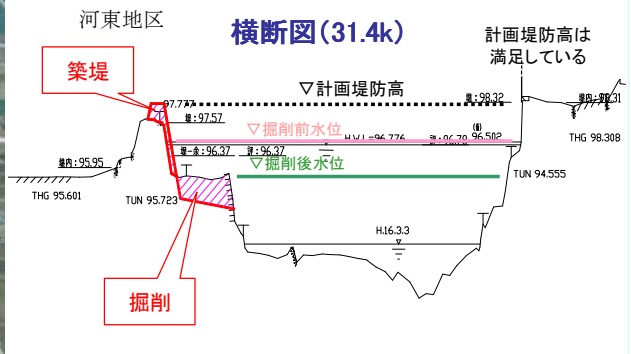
河東地区

横断図(31.4k)

計画堤防高は満足している

築堤

▽計画堤防高

97.777

堤:98.32

堤:98.31

堤:97.57

▽掘削前水位

H.W.L=96.776

計:96.78

96.502

THG 98.308

堤内:95.95

堤一余:96.37

計:96.37

▽掘削後水位

THG 95.601

TUN 95.723

TUN 94.555

H.16.3.3

掘削